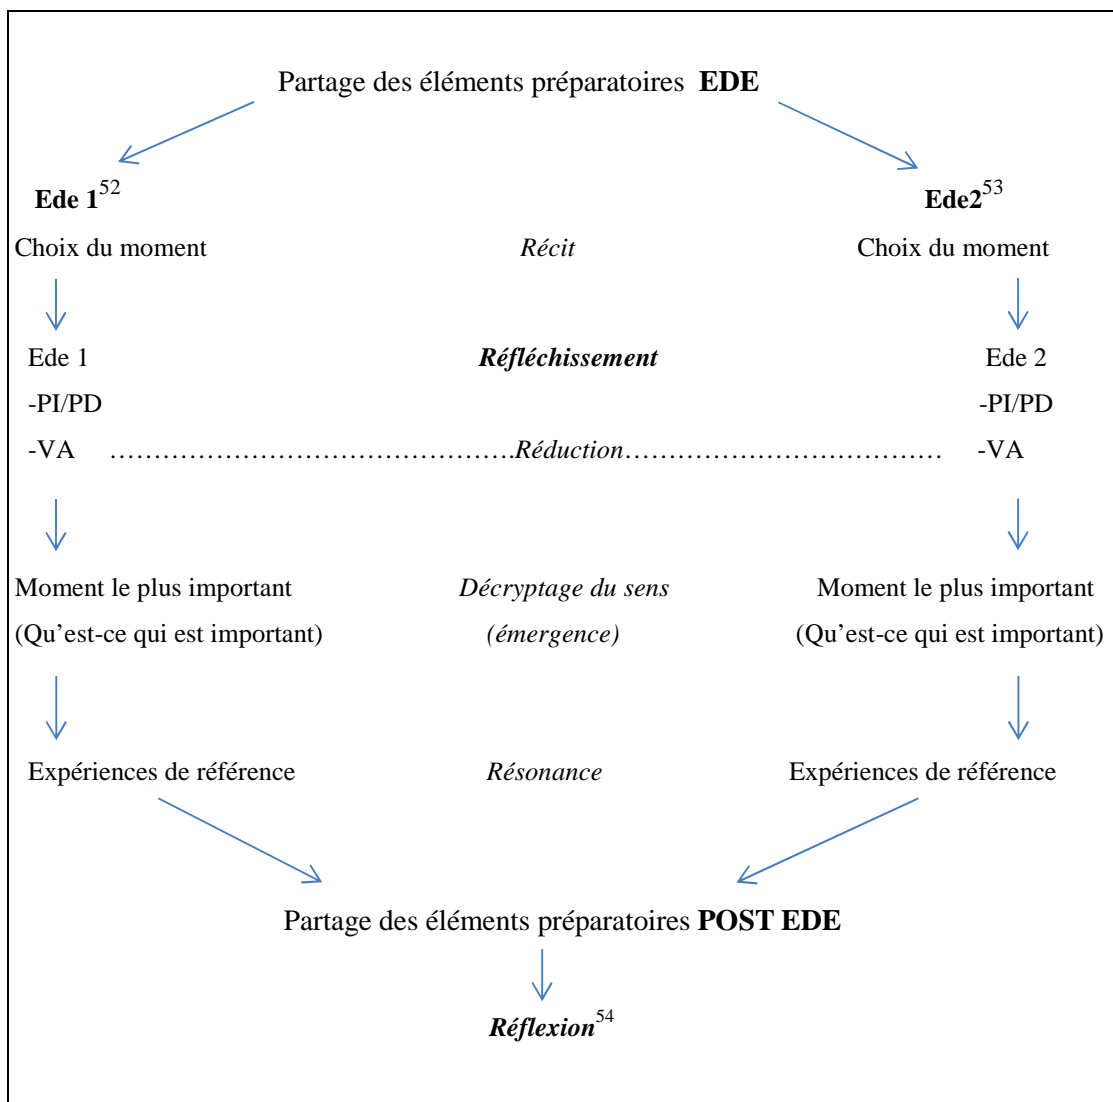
Partage des éléments préparatoires **EDE**

**Ede 1**$^{52}$

**Ede2**$^{53}$

Choix du moment

*Récit*

Choix du moment

Ede 1
-PI/PD
-VA

***Réfléchissement***

Ede 2
-PI/PD
-VA

……………………………………….*Réduction*………………………………

Moment le plus important
(Qu'est-ce qui est important)

*Décryptage du sens*
*(émergence)*

Moment le plus important
(Qu'est-ce qui est important)

Expériences de référence

*Résonance*

Expériences de référence

Partage des éléments préparatoires **POST EDE**

***Réflexion***$^{54}$